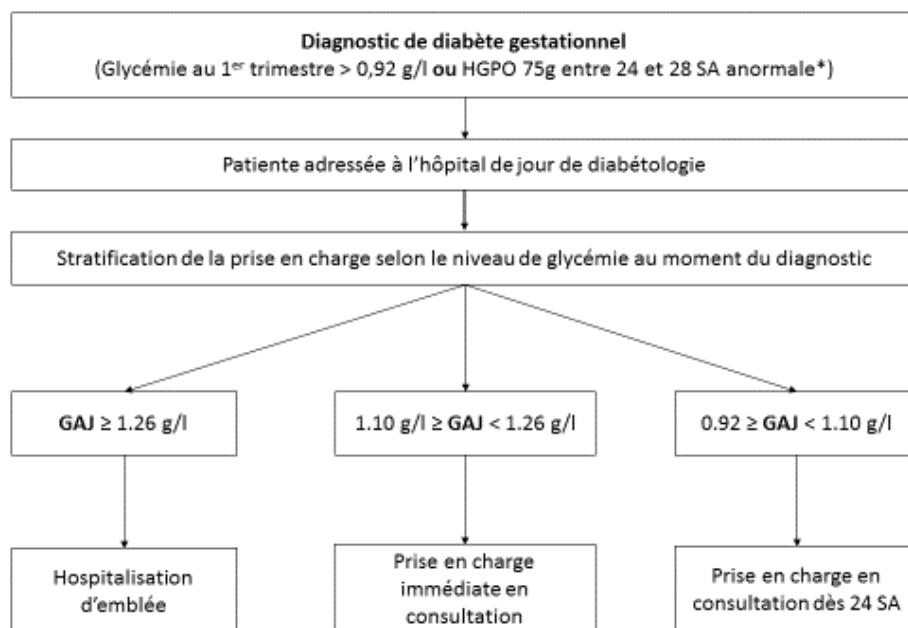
**Diagnostic de diabète gestationnel**
(Glycémie au 1$^{er}$ trimestre > 0,92 g/l **ou** HGPO 75g entre 24 et 28 SA anormale*)

Patiente adressée à l'hôpital de jour de diabétologie

Stratification de la prise en charge selon le niveau de glycémie au moment du diagnostic

**GAJ** ≥ 1.26 g/l

1.10 g/l ≥ **GAJ** < 1.26 g/l

0.92 ≥ **GAJ** < 1.10 g/l

Hospitalisation d'emblée

Prise en charge immédiate en consultation

Prise en charge en consultation dès 24 SA